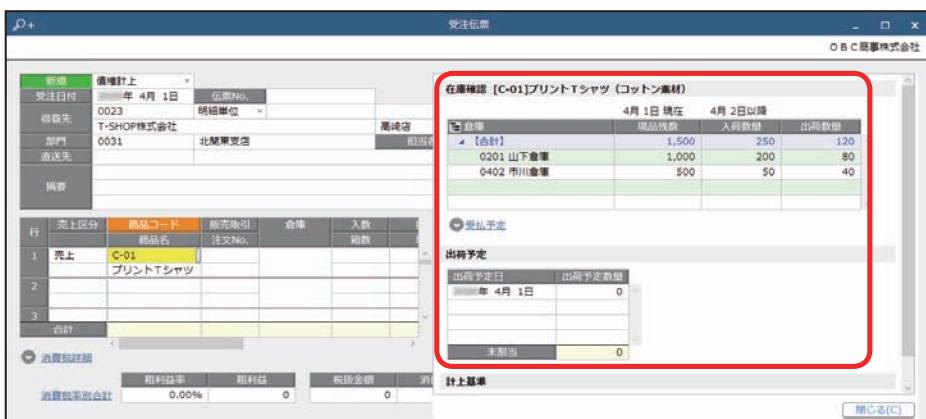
受注伝票

ＯＢＣ商事株式会社

新規 債権計上
受注日付 年 4月 1日 伝票No.
得意先 0023 明細単位
T-SHOP株式会社 高崎店
部門 0031 北関東支店 担当者
直送先
摘要

| 行 | 売上区分 | 商品コード / 商品名 | 販売取引 / 注文No. | 倉庫 | 入数 / 箱数 |
|---|---|---|---|---|---|
| 1 | 売上 | C-01 プリントTシャツ | | | |
| 2 | | | | | |
| 3 | | | | | |
| 合計 | | | | | |

消費税詳細

| | 粗利益率 | 粗利益 | 税抜金額 |
|---|---|---|---|
| 消費税率別合計 | 0.00% | 0 | 0 |

在庫確認 [C-01]プリントTシャツ（コットン素材）

4月 1日 現在 4月 2日以降

| 倉庫 | 現品残数 | 入荷数量 | 出荷数量 |
|---|---|---|---|
| 【合計】 | 1,500 | 250 | 120 |
| 0201 山下倉庫 | 1,000 | 200 | 80 |
| 0402 市川倉庫 | 500 | 50 | 40 |

受払予定

出荷予定

| 出荷予定日 | 出荷予定数量 |
|---|---|
| 年 4月 1日 | 0 |
| 未割当 | 0 |

計上基準

閉じる(C)